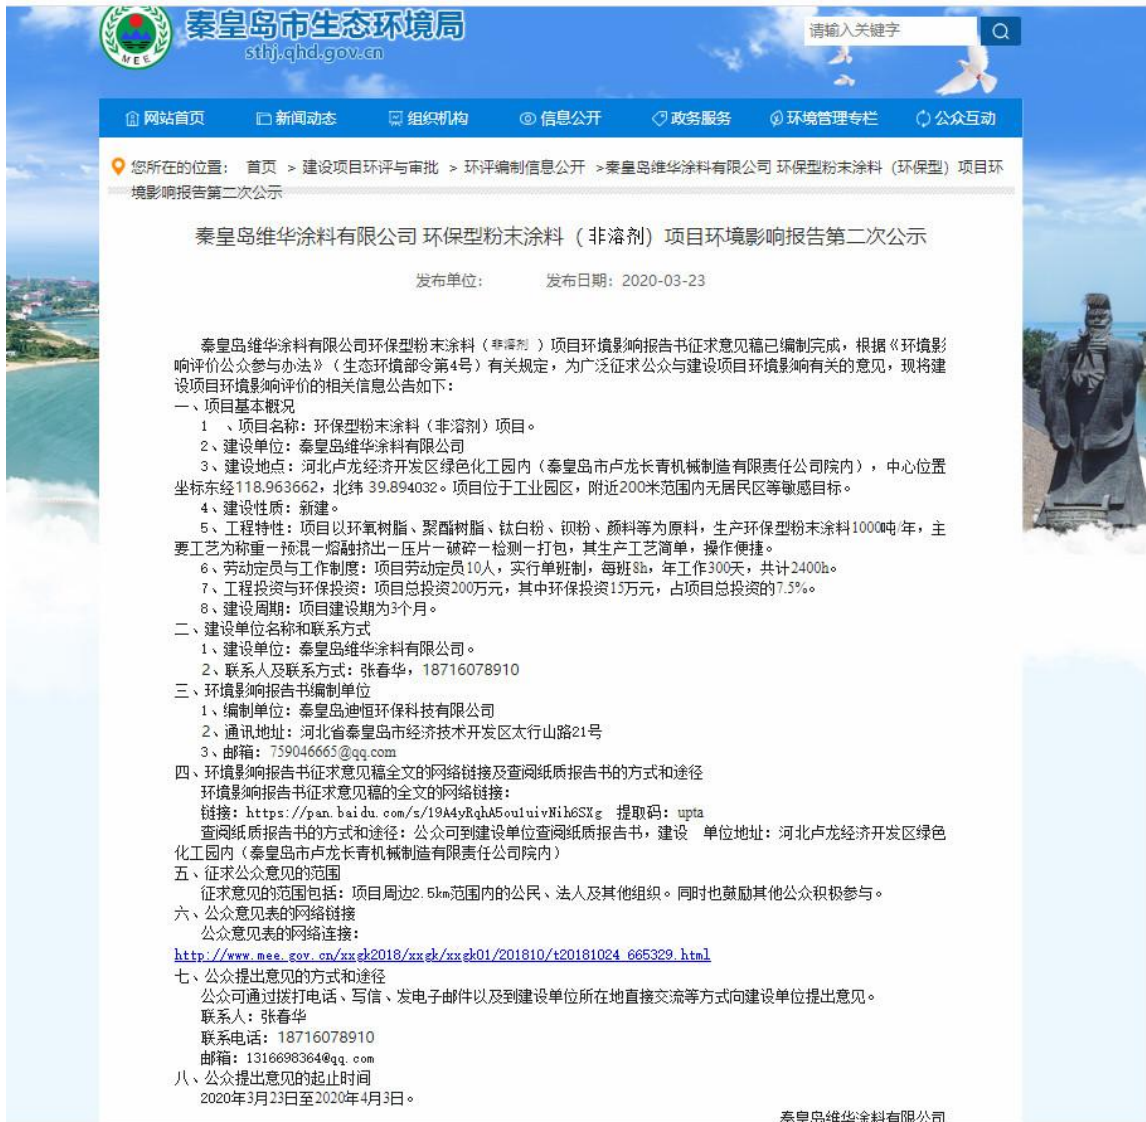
MEE
秦皇岛市生态环境局
sthj.qhd.gov.cn

请输入关键字

网站首页 新闻动态 组织机构 信息公开 政务服务 环境管理专栏 公众互动

您所在的位置： 首页 > 建设项目环评与审批 > 环评编制信息公开 >秦皇岛维华涂料有限公司 环保型粉末涂料（环保型）项目环境影响报告第二次公示

秦皇岛维华涂料有限公司 环保型粉末涂料（非溶剂）项目环境影响报告第二次公示

发布单位： 发布日期：2020-03-23

秦皇岛维华涂料有限公司环保型粉末涂料（非溶剂）项目环境影响报告书征求意见稿已编制完成，根据《环境影响评价公众参与办法》（生态环境部令第4号）有关规定，为广泛征求公众与建设项目环境影响有关的意见，现将建设项目环境影响评价的相关信息公告如下：
一、项目基本概况
1 、项目名称：环保型粉末涂料（非溶剂）项目。
2、建设单位：秦皇岛维华涂料有限公司
3、建设地点：河北卢龙经济开发区绿色化工园内（秦皇岛市卢龙长青机械制造有限责任公司院内），中心位置坐标东经118.963662，北纬 39.894032。项目位于工业园区，附近200米范围内无居民区等敏感目标。
4、建设性质：新建。
5、工程特性：项目以环氧树脂、聚酯树脂、钛白粉、钡粉、颜料等为原料，生产环保型粉末涂料1000吨/年，主要工艺为称重－预混－熔融挤出－压片－破碎－检测－打包，其生产工艺简单，操作便捷。
6、劳动定员与工作制度：项目劳动定员10人，实行单班制，每班8h，年工作300天，共计2400h。
7、工程投资与环保投资：项目总投资200万元，其中环保投资15万元，占项目总投资的7.5%。
8、建设周期：项目建设期为3个月。
二、建设单位名称和联系方式
1、建设单位：秦皇岛维华涂料有限公司。
2、联系人及联系方式：张春华，18716078910
三、环境影响报告书编制单位
1、编制单位：秦皇岛迪恒环保科技有限公司
2、通讯地址：河北省秦皇岛市经济技术开发区太行山路21号
3、邮箱：759046665@qq.com
四、环境影响报告书征求意见稿全文的网络链接及查阅纸质报告书的方式和途径
环境影响报告书征求意见稿的全文的网络链接：
链接：https://pan.baidu.com/s/19A4yRqhA5ou1uivNih6SXg 提取码：upta
查阅纸质报告书的方式和途径：公众可到建设单位查阅纸质报告书，建设 单位地址：河北卢龙经济开发区绿色化工园内（秦皇岛市卢龙长青机械制造有限责任公司院内）
五、征求公众意见的范围
征求意见的范围包括：项目周边2.5km范围内的公民、法人及其他组织。同时也鼓励其他公众积极参与。
六、公众意见表的网络链接
公众意见表的网络连接：
http://www.mee.gov.cn/xxgk2018/xxgk/xxgk01/201810/t20181024_665329.html
七、公众提出意见的方式和途径
公众可通过拨打电话、写信、发电子邮件以及到建设单位所在地直接交流等方式向建设单位提出意见。
联系人：张春华
联系电话：18716078910
邮箱：1316698364@qq.com
八、公众提出意见的起止时间
2020年3月23日至2020年4月3日。
秦皇岛维华涂料有限公司